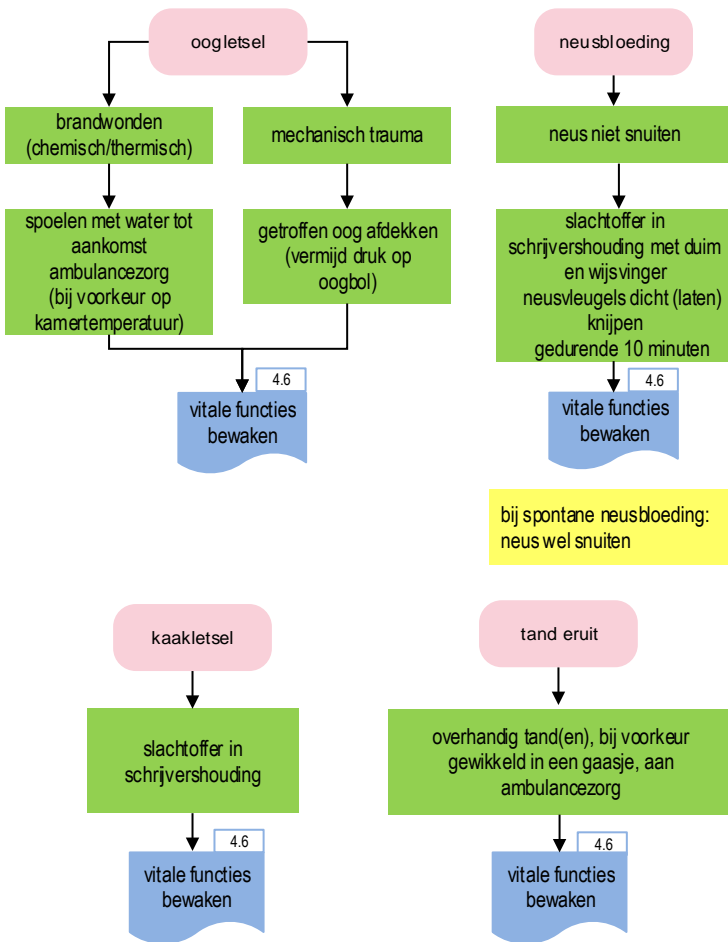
oogletsel

brandwonden (chemisch/thermisch)

spoelen met water tot aankomst ambulancezorg (bij voorkeur op kamertemperatuur)

mechanisch trauma

getroffen oog afdekken (vermijd druk op oogbol)

4.6

vitale functies bewaken

neusbloeding

neus niet snuiten

slachtoffer in schrijvershouding met duim en wijsvinger neusvleugels dicht (laten) knijpen gedurende 10 minuten

4.6

vitale functies bewaken

bij spontane neusbloeding: neus wel snuiten

kaakletsel

slachtoffer in schrijvershouding

4.6

vitale functies bewaken

tand eruit

overhandig tand(en), bij voorkeur gewikkeld in een gaasje, aan ambulancezorg

4.6

vitale functies bewaken